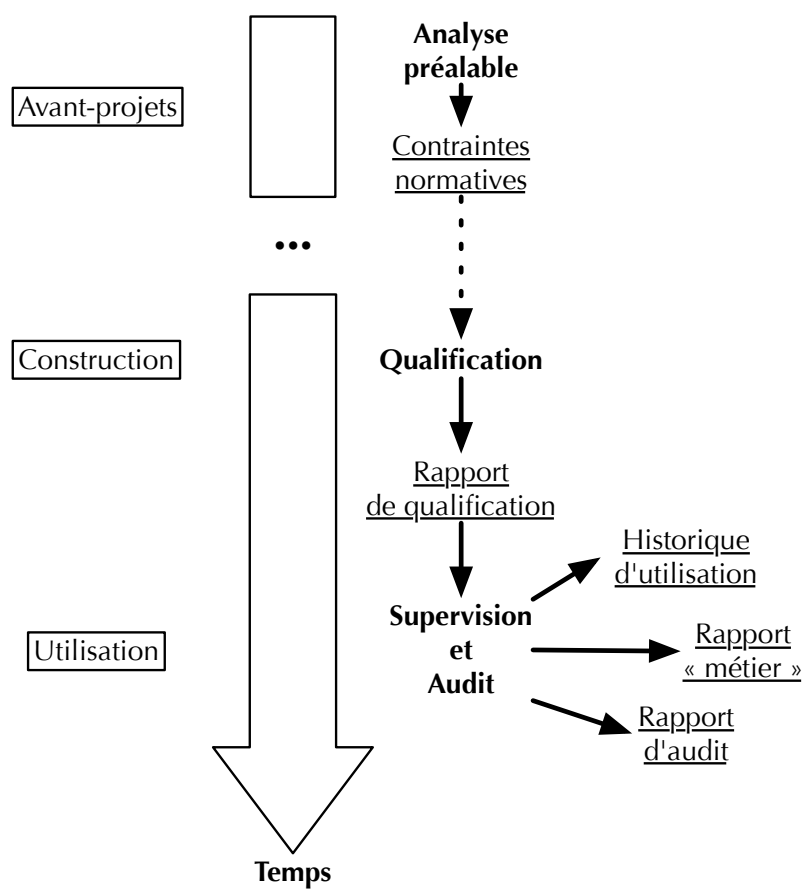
Avant-projets

Analyse préalable

Contraintes normatives

...

Construction

Qualification

Rapport de qualification

Historique d'utilisation

Utilisation

Supervision et Audit

Rapport « métier »

Rapport d'audit

Temps